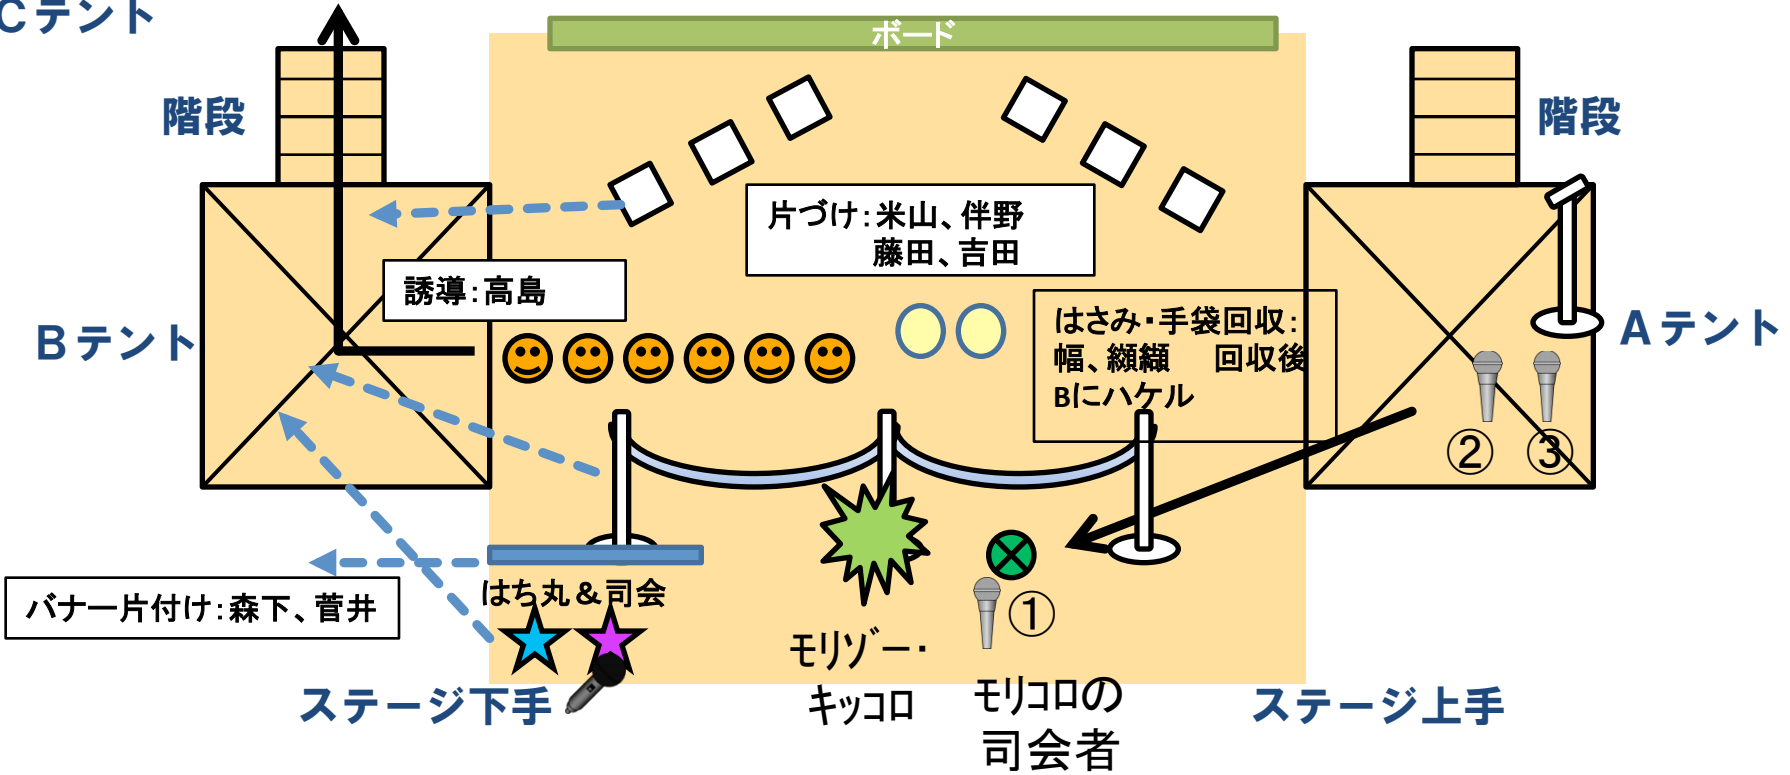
Cテント

ボード

階段

階段

片づけ：米山、伴野
藤田、吉田

誘導：高島

Bテント

はさみ・手袋回収：
幅、縲縄　回収後
Bにハケル

Aテント

②　③

バナー片付け：森下、菅井

はち丸＆司会

①

モリゾー・
キッコロ

モリコロの
司会者

ステージ下手

ステージ上手